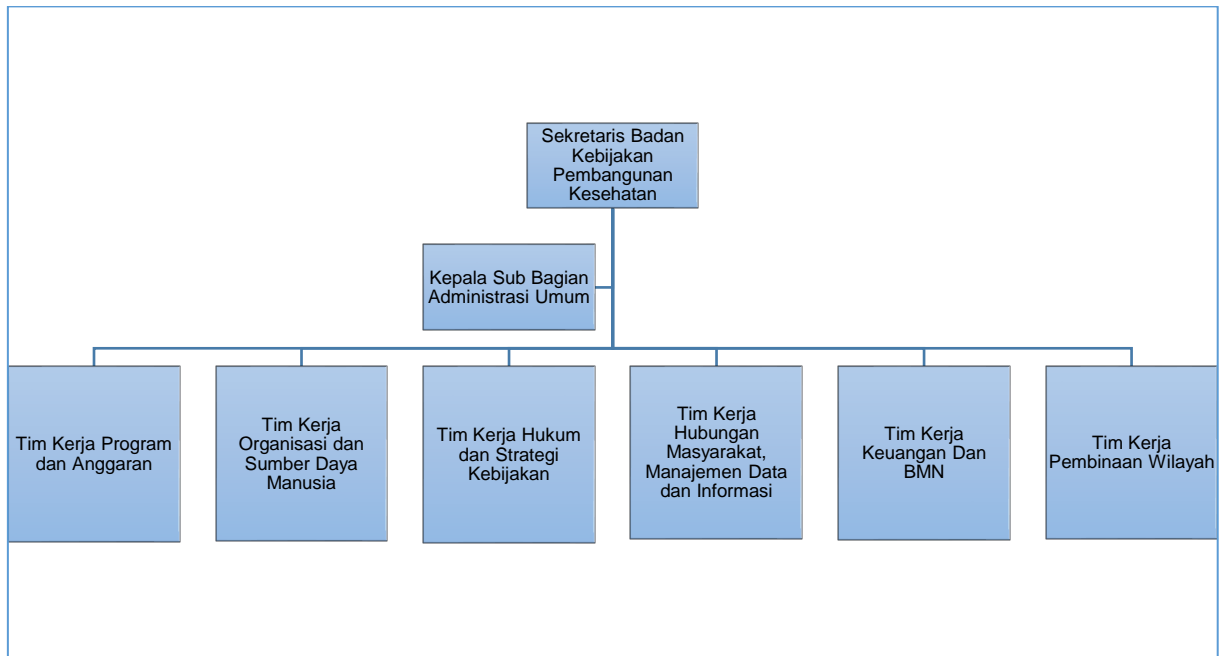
Sekretaris Badan Kebijakan Pembangunan Kesehatan

Kepala Sub Bagian Administrasi Umum

Tim Kerja Program dan Anggaran

Tim Kerja Organisasi dan Sumber Daya Manusia

Tim Kerja Hukum dan Strategi Kebijakan

Tim Kerja Hubungan Masyarakat, Manajemen Data dan Informasi

Tim Kerja Keuangan Dan BMN

Tim Kerja Pembinaan Wilayah